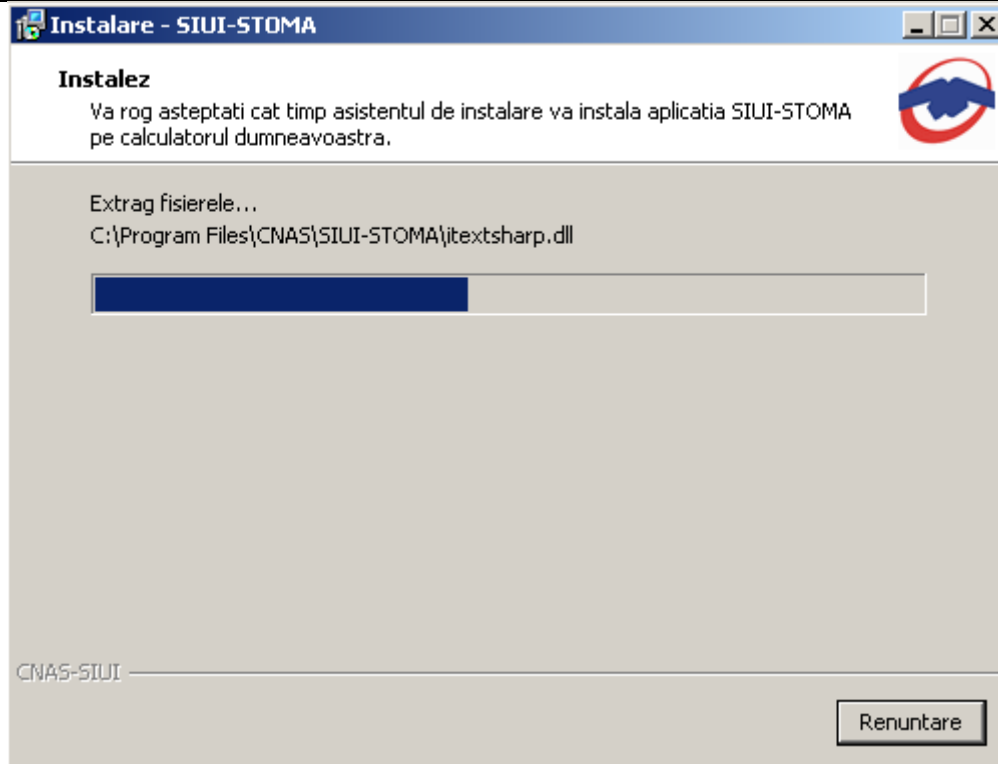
Instalare - SIUI-STOMA

Instalez
Va rog asteptati cat timp asistentul de instalare va instala aplicatia SIUI-STOMA pe calculatorul dumneavoastra.

Extrag fisierele...
C:\Program Files\CNAS\SIUI-STOMA\itextsharp.dll

CNAS-SIUI

Renuntare